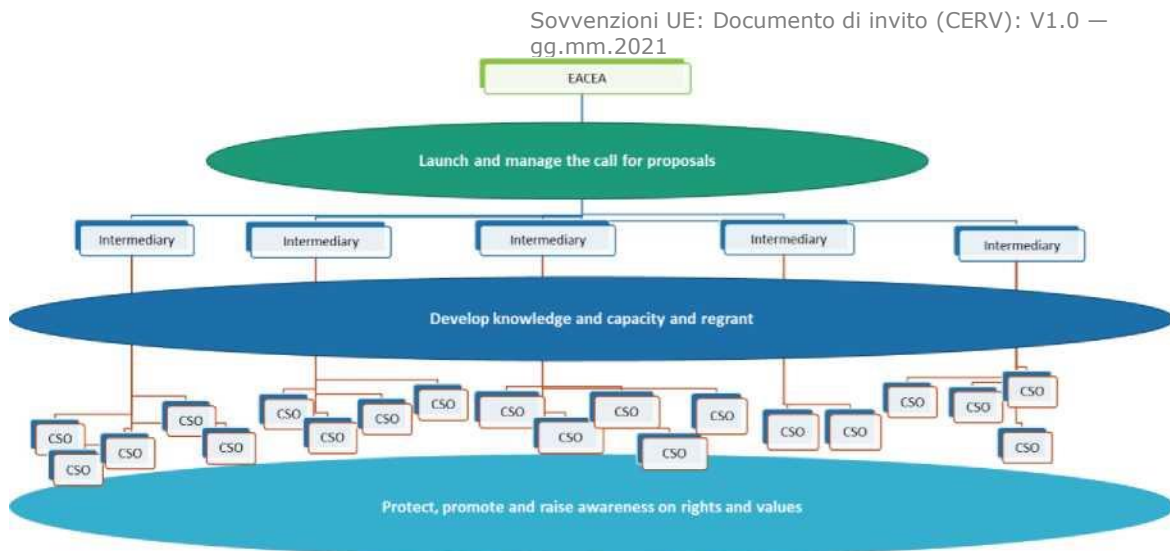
Sovvenzioni UE: Documento di invito (CERV): V1.0 — gg.mm.2021

EACEA

Launch and manage the call for proposals

Intermediary

Intermediary

Intermediary

Intermediary

Intermediary

Develop knowledge and capacity and regrant

CSO

CSO

CSO

CSO

CSO

CSO

CSO

CSO

CSO

CSO

CSO

CSO

CSO

CSO

CSO

CSO

CSO

CSO

CSO

CSO

CSO

CSO

Protect, promote and raise awareness on rights and values